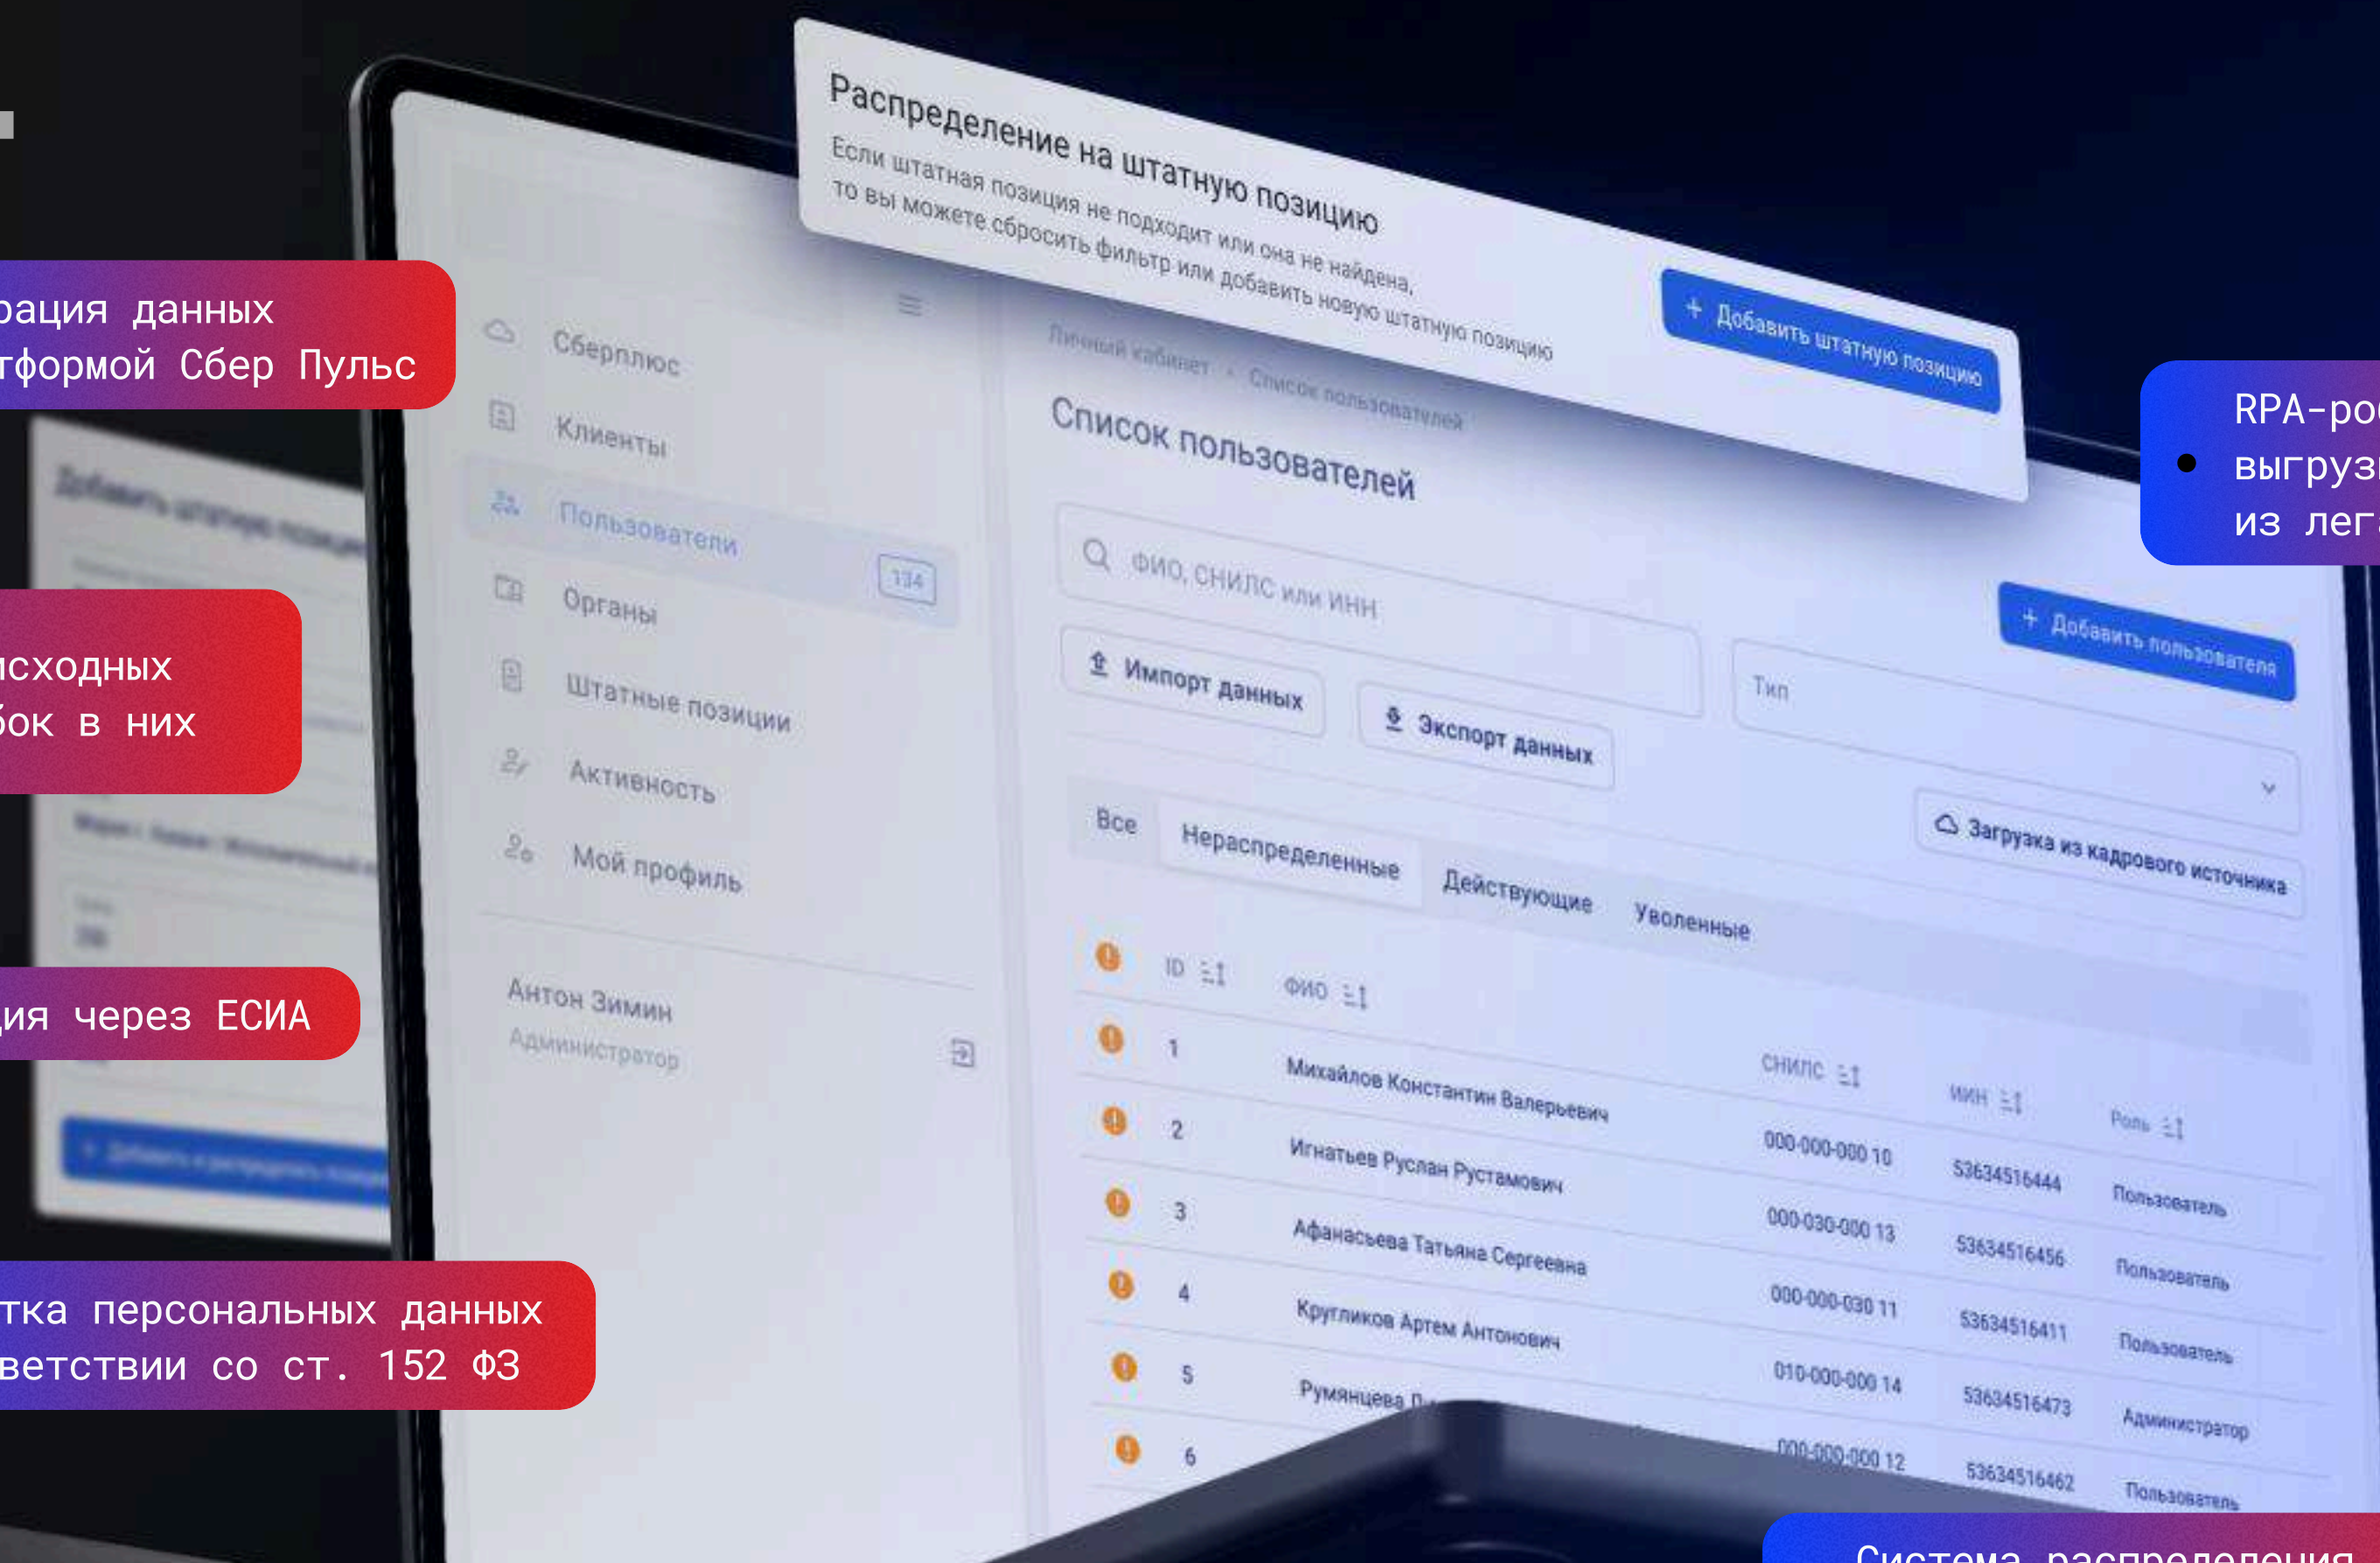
рация данных
тформой Сбер Пульс

исходных
бок в них

ция через ЕСИА

тка персональных данных
ветствии со ст. 152 ФЗ

Распределение на штатную позицию
Если штатная позиция не подходит или она не найдена, то вы можете сбросить фильтр или добавить новую штатную позицию

+ Добавить штатную позицию

Сберплюс
Клиенты
Пользователи 134
Органы
Штатные позиции
Активность
Мой профиль

Антон Зимин
Администратор

Личный кабинет › Список пользователей

Список пользователей

ФИО, СНИЛС или ИНН

+ Добавить пользователя

Тип

Импорт данных
Экспорт данных

Загрузка из кадрового источника

Все
Нераспределенные
Действующие
Уволенные

| | ID | ФИО | СНИЛС | ИНН | Роль |
|---|---|---|---|---|---|
| | 1 | Михайлов Константин Валерьевич | 000-000-000 10 | 53634516444 | Пользователь |
| | 2 | Игнатьев Руслан Рустамович | 000-030-000 13 | 53634516456 | Пользователь |
| | 3 | Афанасьева Татьяна Сергеевна | 000-000-030 11 | 53634516411 | Пользователь |
| | 4 | Кругликов Артем Антонович | 010-000-000 14 | 53634516473 | Администратор |
| | 5 | Румянцева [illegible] | 000-000-000 12 | 53634516462 | Пользователь |
| | 6 | | | | |

RPA-ро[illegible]
выгруз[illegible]
из лег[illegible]

Система распределения